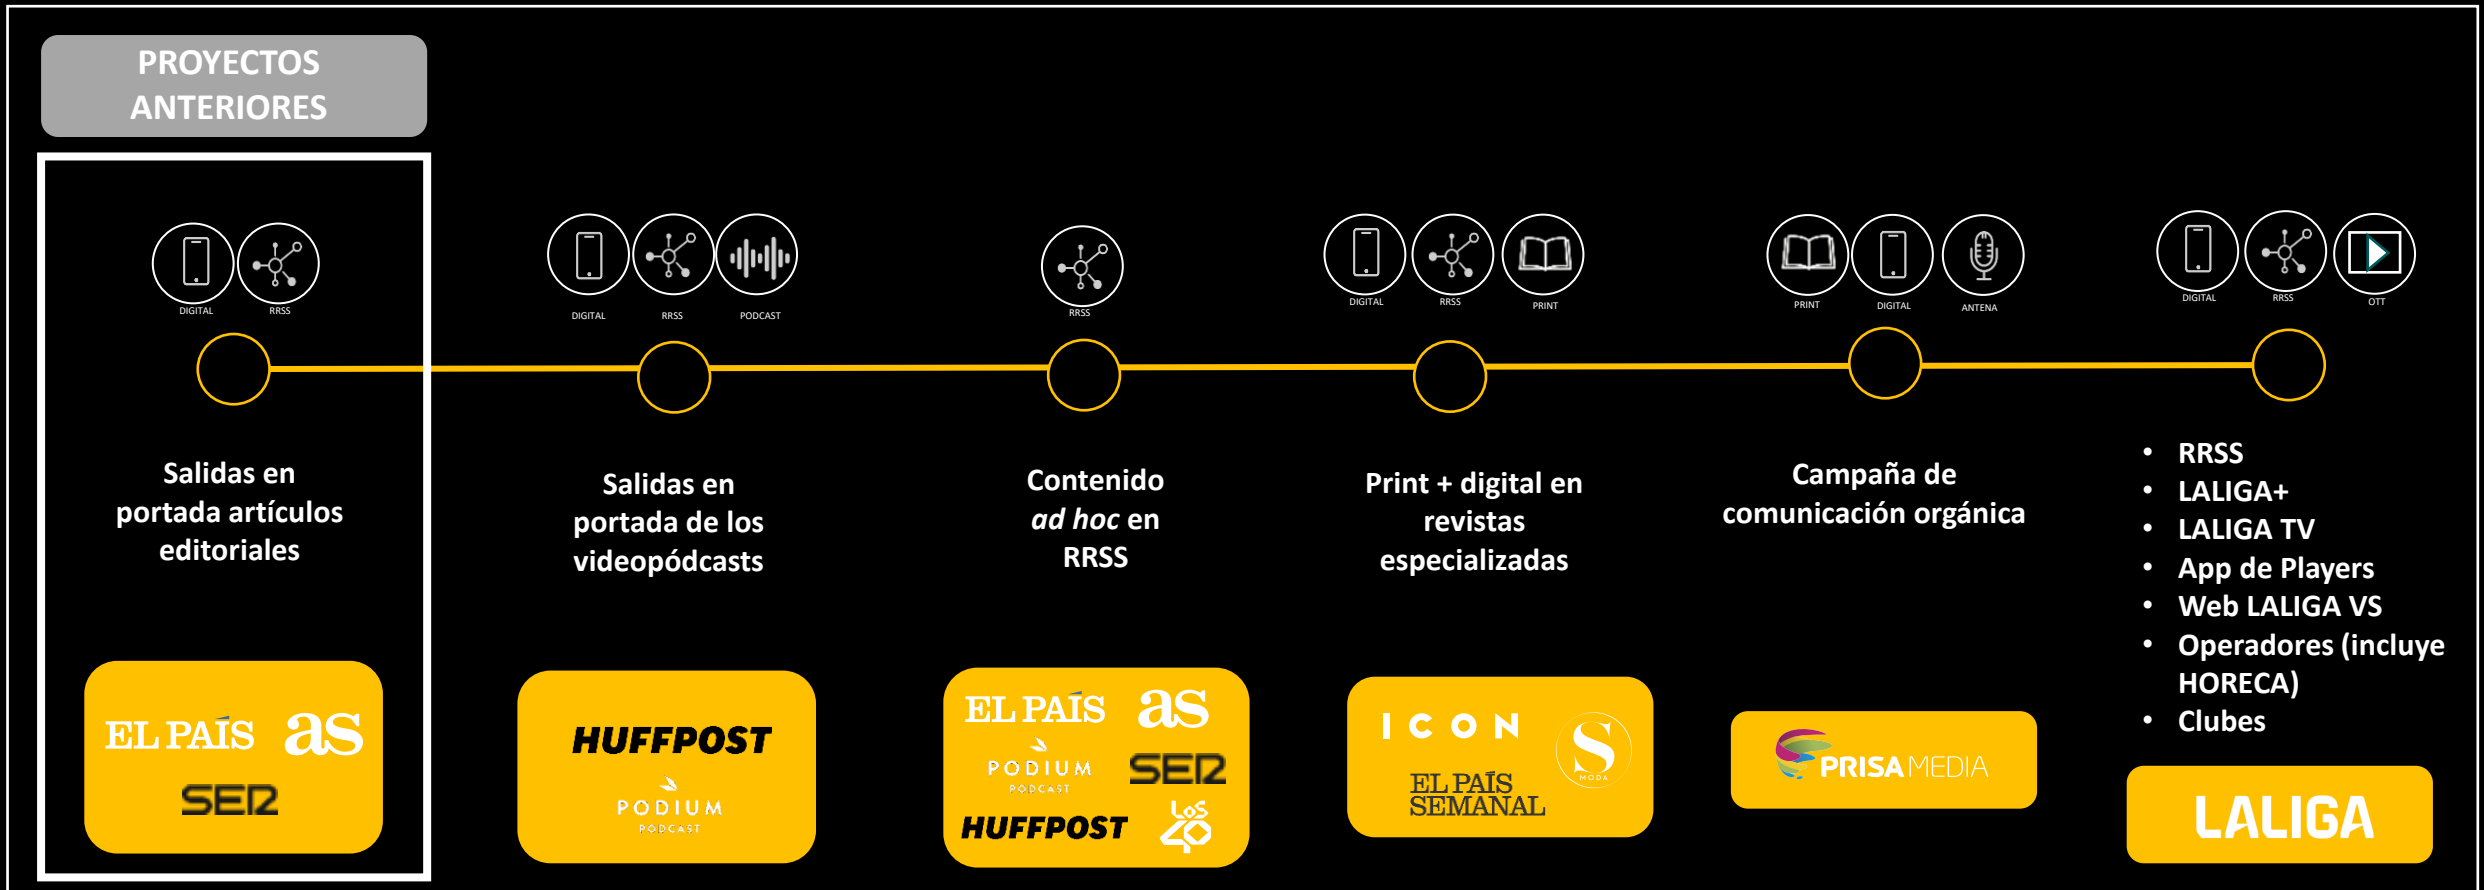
PROYECTOS ANTERIORES

DIGITAL RRSS

Salidas en portada artículos editoriales

EL PAÍS as SER

DIGITAL RRSS PODCAST

Salidas en portada de los videopódcasts

HUFFPOST PODIUM PODCAST

RRSS

Contenido *ad hoc* en RRSS

EL PAÍS as PODIUM PODCAST SER HUFFPOST LOS 40

DIGITAL RRSS PRINT

Print + digital en revistas especializadas

ICON S MODA EL PAÍS SEMANAL

PRINT DIGITAL ANTENA

Campaña de comunicación orgánica

PRISA MEDIA

DIGITAL RRSS OTT

- RRSS
- LALIGA+
- LALIGA TV
- App de Players
- Web LALIGA VS
- Operadores (incluye HORECA)
- Clubes

LALIGA